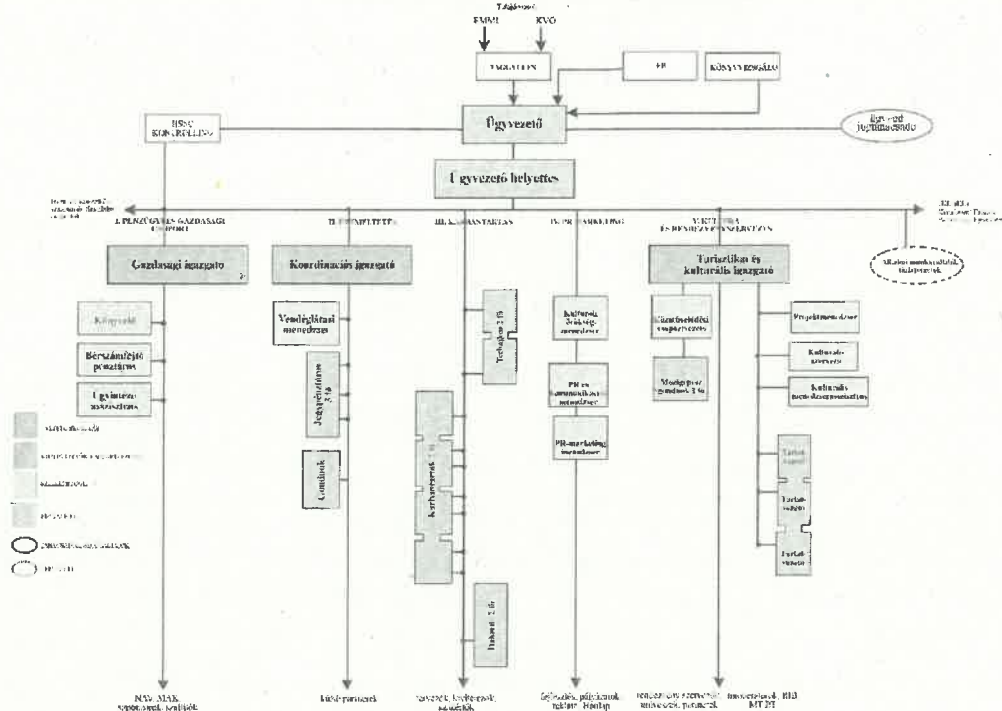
Tulajdonos
EMMI
KVO

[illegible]
FB
KÖNYVVIZSGÁLÓ

Ügyvezető
Ügyvédi jogviszonyban álló

BSSC KONTROLLING

Ügyvezető helyettes

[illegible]
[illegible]

I. PÉNZÜGYI ÉS GAZDASÁGI CSOPORT
II. RENDEZVÉNYEK
III. KARBANTARTÁS
IV. PR-MARKETING
V. KULTÚRA ÉS RENDEZVÉNYSZERVEZÉS

Gazdasági igazgató
Koordinációs igazgató
Turisztikai és kulturális igazgató
Alkalmi munkavállalók, önkéntesek

Könyvelő
Bérszámfejtő pénztáros
Ügyintéző asszisztens

Vendéglátási menedzser
Jegyértékesítő 3 fő
Gondnok

Technikus 3 fő
Karbantartók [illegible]
Takarító 3 fő

Kulturális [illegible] menedzser
PR és kommunikációs menedzser
PR-marketing menedzser

Közművelődési szakértő
Múzeumpedagógus 3 fő

Projektmenedzser
Kulturális szervező
Kulturális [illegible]

Tárlatvezető
Tárlatvezető
Tárlatvezető

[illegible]
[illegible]
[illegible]
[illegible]
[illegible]

NAV, MÁK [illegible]
Külső partnerek
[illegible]
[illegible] pályázatok, reklám, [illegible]
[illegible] szervezők, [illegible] partnerek
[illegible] MTI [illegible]